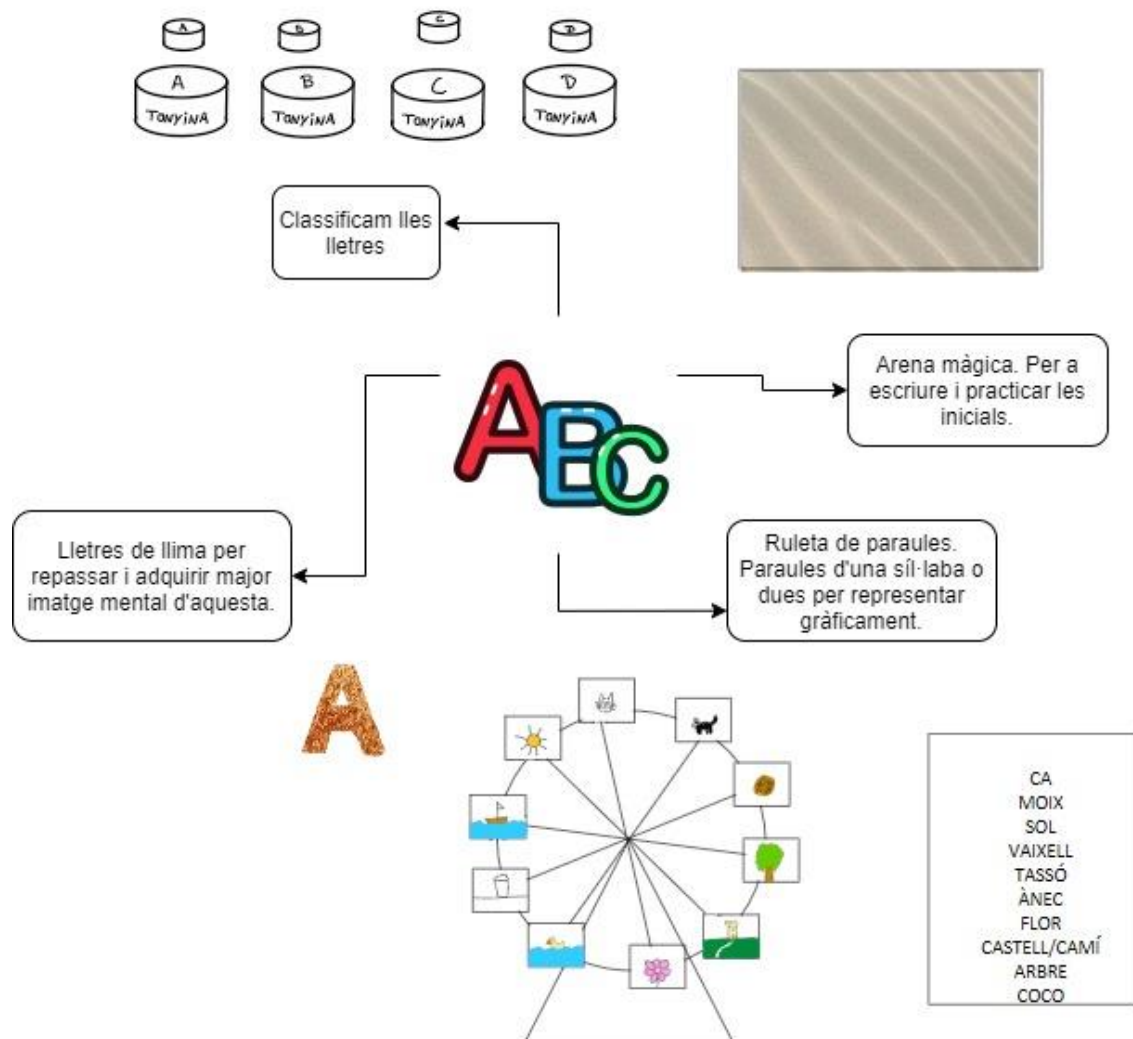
A A TONYINA
B B TONYINA
C C TONYINA
D D TONYINA

Classificam lles lletres

Arena màgica. Per a escriure i practicar les inicials.

ABC

Lletres de llima per repassar i adquirir major imatge mental d'aquesta.

Ruleta de paraules. Paraules d'una síl·laba o dues per representar gràficament.

A

CA
MOIX
SOL
VAIXELL
TASSÓ
ÀNEC
FLOR
CASTELL/CAMÍ
ARBRE
COCO